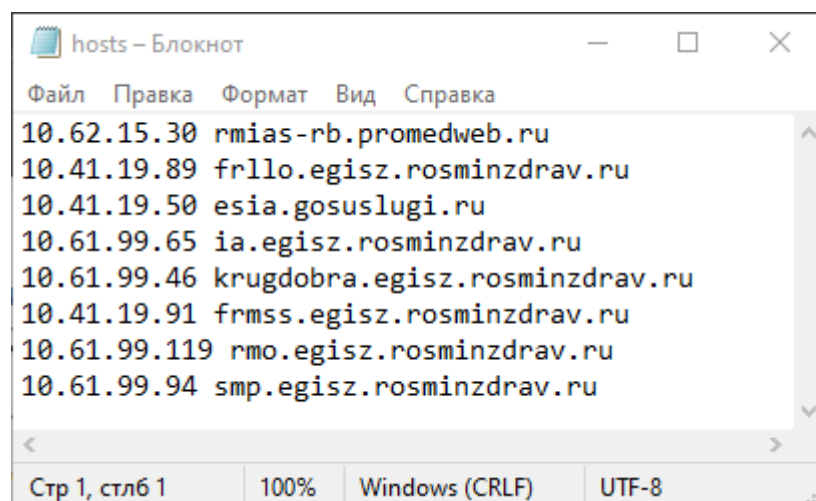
hosts – Блокнот

Файл Правка Формат Вид Справка

10.62.15.30 rmias-rb.promedweb.ru
10.41.19.89 frllo.egisz.rosminzdrav.ru
10.41.19.50 esia.gosuslugi.ru
10.61.99.65 ia.egisz.rosminzdrav.ru
10.61.99.46 krugdobra.egisz.rosminzdrav.ru
10.41.19.91 frmss.egisz.rosminzdrav.ru
10.61.99.119 rmo.egisz.rosminzdrav.ru
10.61.99.94 smp.egisz.rosminzdrav.ru

Стр 1, стлб 1 100% Windows (CRLF) UTF-8